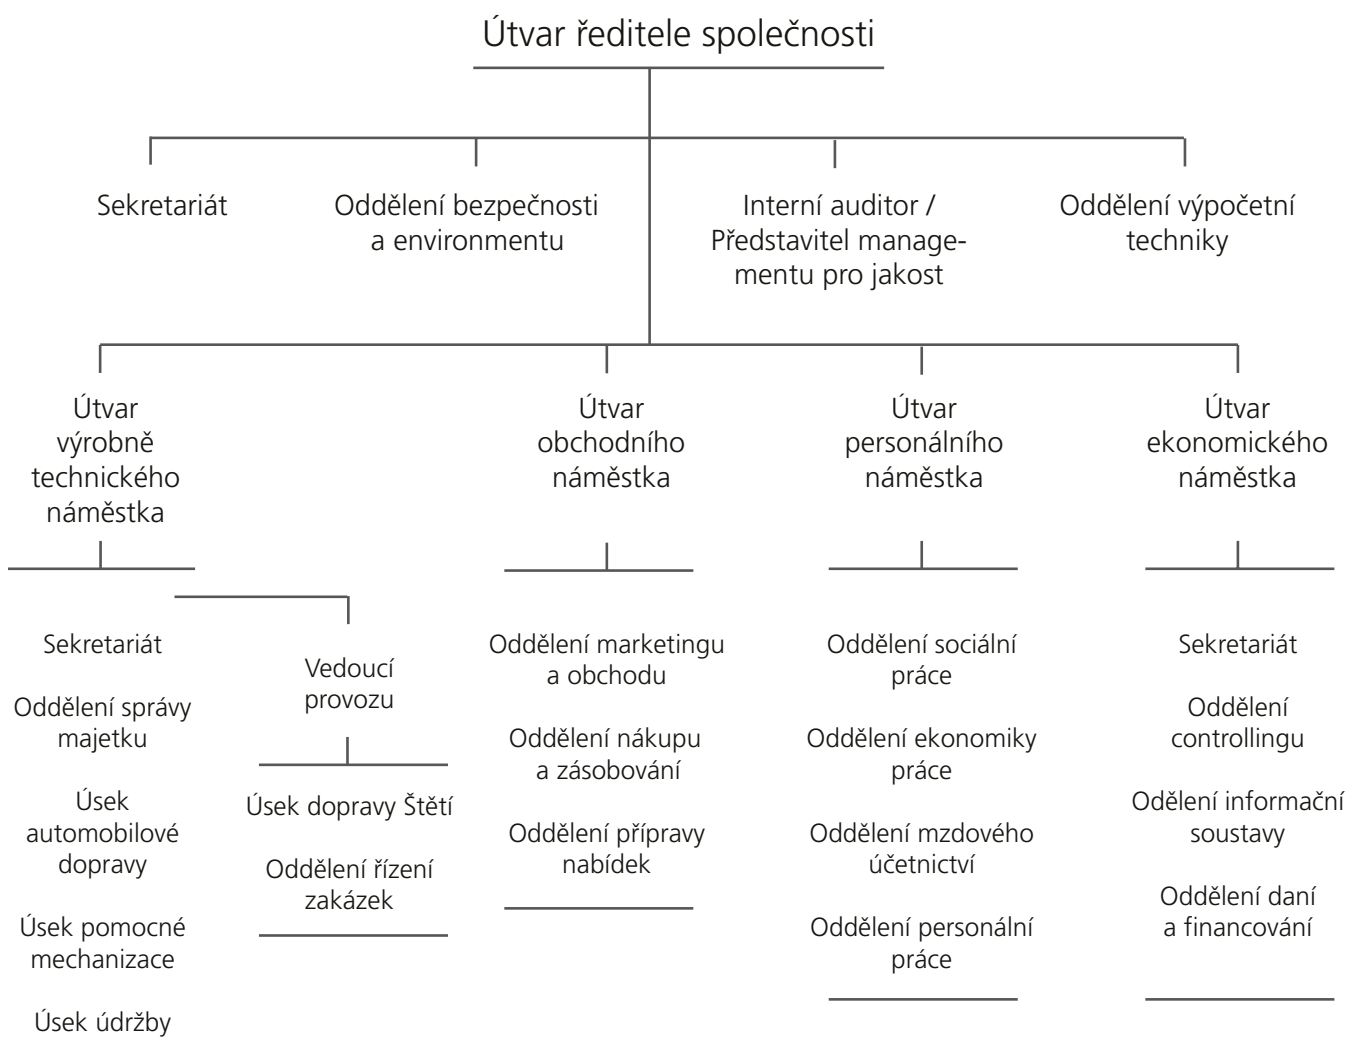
Útvar ředitele společnosti

Sekretariát

Oddělení bezpečnosti a environmentu

Interní auditor / Představitel managementu pro jakost

Oddělení výpočetní techniky

Útvar výrobně technického náměstka

Sekretariát

Oddělení správy majetku

Úsek automobilové dopravy

Úsek pomocné mechanizace

Úsek údržby

Vedoucí provozu

Úsek dopravy Štětí

Oddělení řízení zakázek

Útvar obchodního náměstka

Oddělení marketingu a obchodu

Oddělení nákupu a zásobování

Oddělení přípravy nabídek

Útvar personálního náměstka

Oddělení sociální práce

Oddělení ekonomiky práce

Oddělení mzdového účetnictví

Oddělení personální práce

Útvar ekonomického náměstka

Sekretariát

Oddělení controllingu

Odělení informační soustavy

Oddělení daní a financování